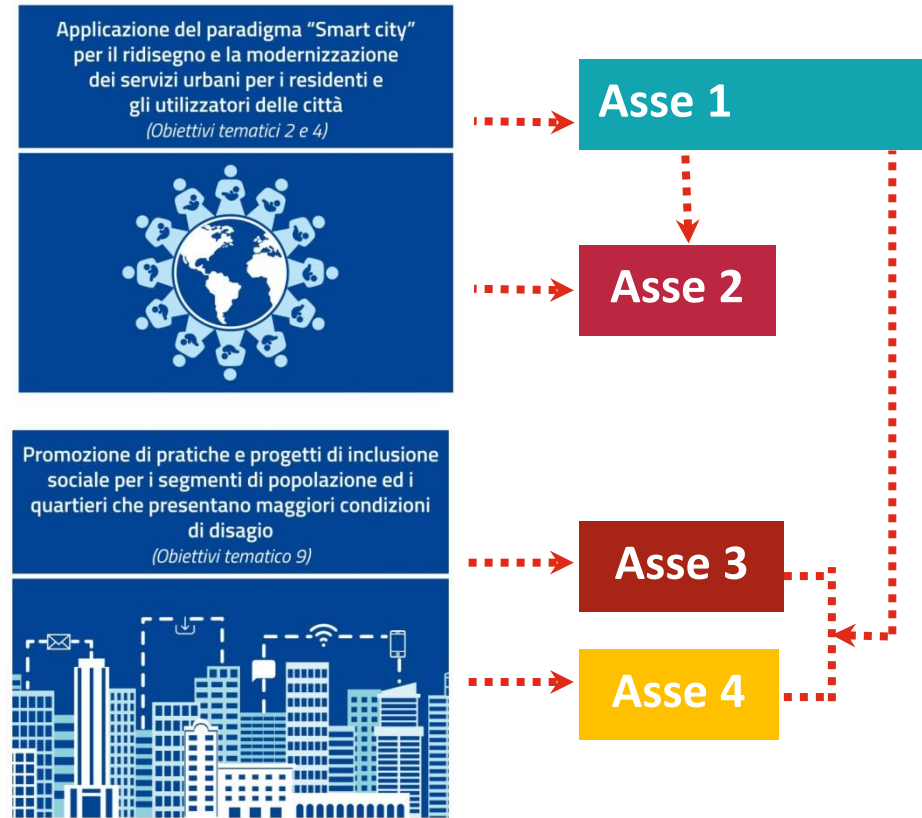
Applicazione del paradigma "Smart city" per il ridisegno e la modernizzazione dei servizi urbani per i residenti e gli utilizzatori delle città
(Obiettivi tematici 2 e 4)

Asse 1

Asse 2

Promozione di pratiche e progetti di inclusione sociale per i segmenti di popolazione ed i quartieri che presentano maggiori condizioni di disagio
(Obiettivi tematico 9)

Asse 3

Asse 4